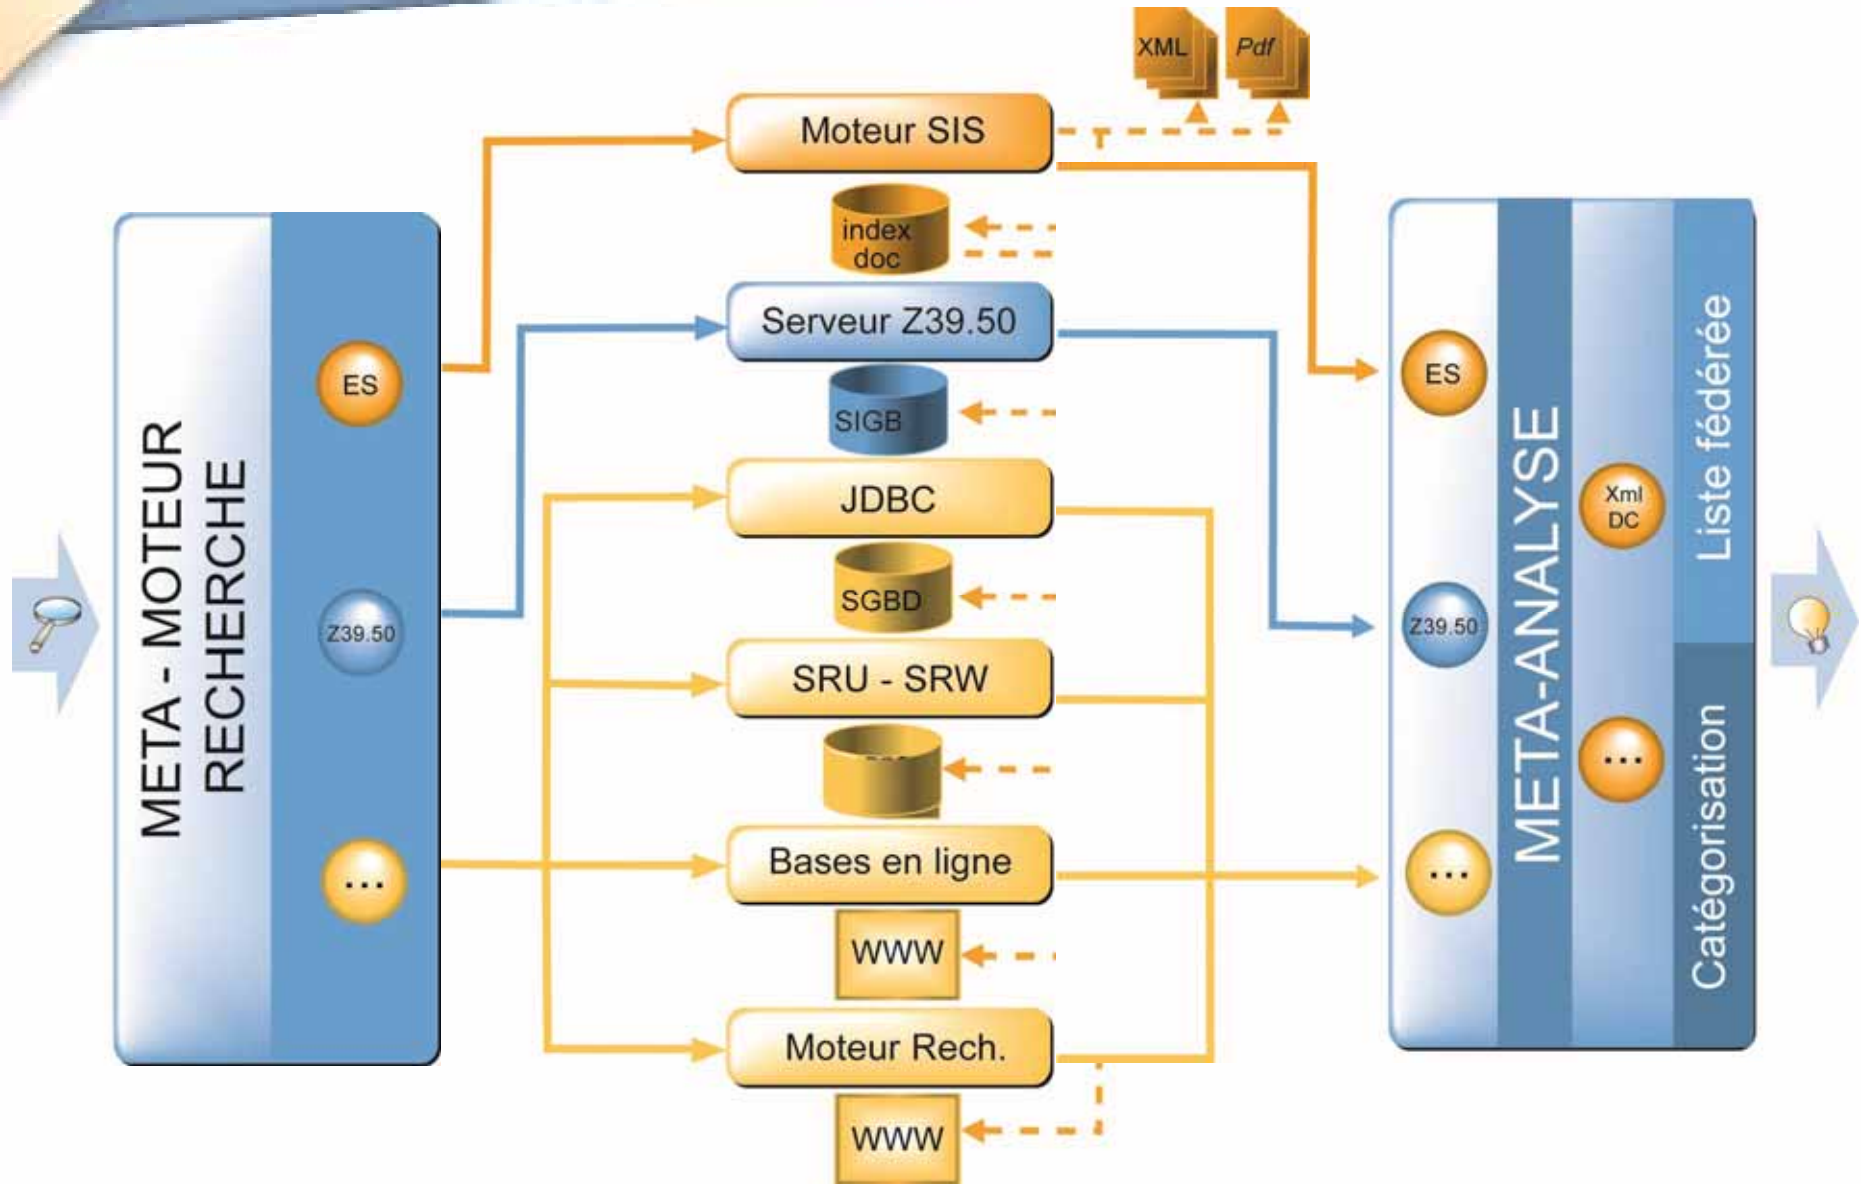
XML
Pdf
Moteur SIS
index doc
Serveur Z39.50
SIGB
JDBC
SGBD
SRU - SRW
Bases en ligne
WWW
Moteur Rech.
WWW

META - MOTEUR RECHERCHE
ES
Z39.50
...

ES
Z39.50
...
META-ANALYSE
Xml DC
...
Liste fédérée
Catégorisation